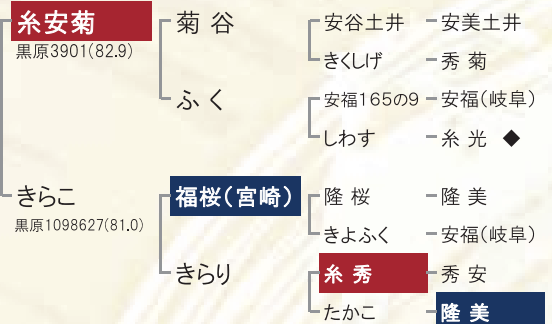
糸安菊
黒原3901(82.9)

菊谷

安谷土井
安美土井

きくしげ
秀菊

ふく

安福165の9
安福(岐阜)

しわす
糸光 ◆

きらこ
黒原1098627(81.0)

福桜(宮崎)

隆桜
隆美

きよふく
安福(岐阜)

きらり

糸秀
秀安

たかこ
隆美